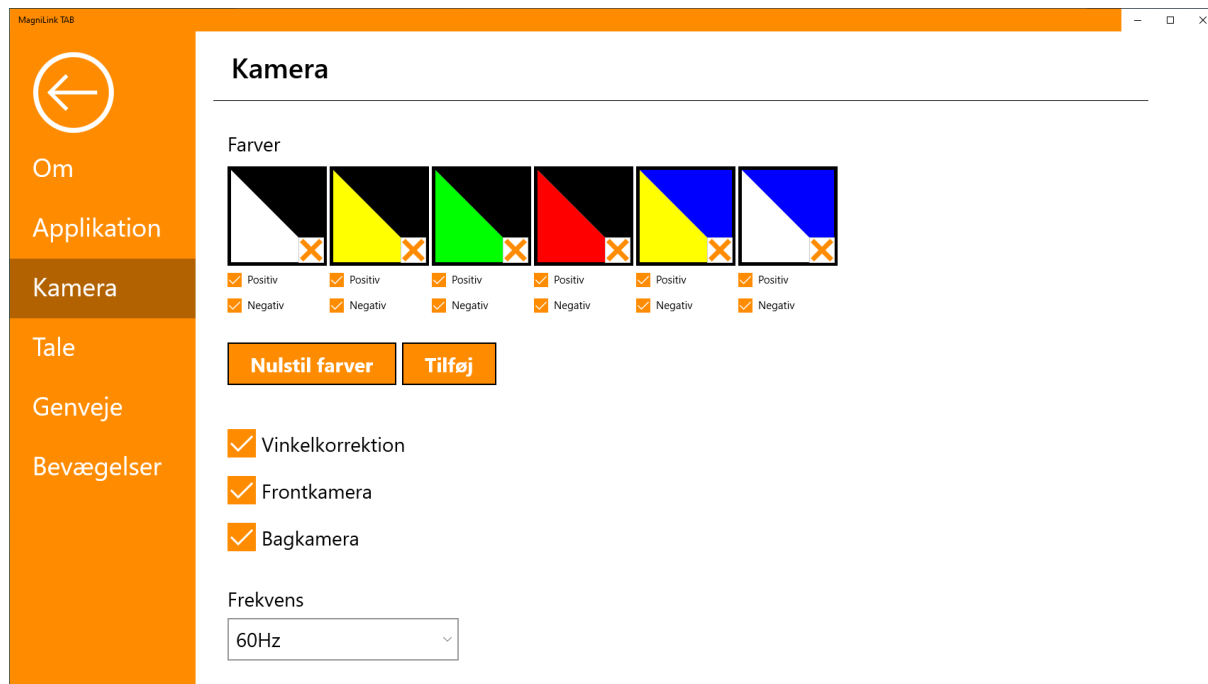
MagniLink TAB

Om

Applikation

Kamera

Tale

Genveje

Bevægelser

Kamera

Farver

Positiv
Negativ

Positiv
Negativ

Positiv
Negativ

Positiv
Negativ

Positiv
Negativ

Positiv
Negativ

Nulstil farver
Tilføj

Vinkelkorrektion

Frontkamera

Bagkamera

Frekvens

60Hz